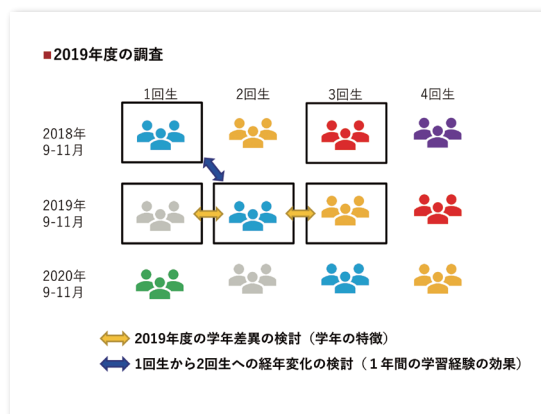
■2019年度の調査

| | 1回生 | 2回生 | 3回生 | 4回生 |
|---|---|---|---|---|
| 2018年 9-11月 | | | | |
| 2019年 9-11月 | | | | |
| 2020年 9-11月 | | | | |

2019年度の学年差異の検討（学年の特徴）

1回生から2回生への経年変化の検討（１年間の学習経験の効果）